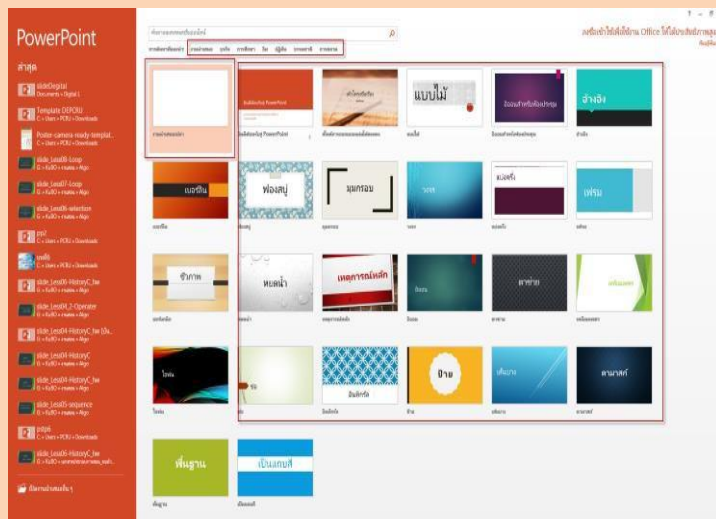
PowerPoint

ล่าสุด

slideDigital
Documents » Digital

Template DEPCRU
C » Users » PCRU » Downloads

Poster-camera ready-templat...
C » Users » PCRU » Downloads

slide_Less08-Loop
G » KuSO » mawin » Algo

slide_Less07-Loop
G » KuSO » mawin » Algo

slide_Less06-selection
G » KuSO » mawin » Algo

pp2
C » Users » PCRU » Downloads

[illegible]
C » Users » PCRU » Downloads

slide_Less05-HistoryC_tw
G » KuSO » mawin » Algo

slide_Less04_2-Operator
G » KuSO » mawin » Algo

slide_Less04-HistoryC_tw (2)...
G » KuSO » mawin » Algo

slide_Less04-HistoryC
G » KuSO » mawin » Algo

slide_Less04-HistoryC_tw
G » KuSO » mawin » Algo

slide_Less03-sequence
G » KuSO » mawin » Algo

pp
C » Users » PCRU » Downloads

slide_Less06-HistoryC_tw
G » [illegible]

เปิดงานนำเสนออื่นๆ

ค้นหาเทมเพลตออนไลน์

การค้นหาที่แนะนำ: งานนำเสนอ ธุรกิจ การศึกษา ไดอะแกรม ปฏิทิน แอนิเมชัน อาชีพ

ลงชื่อเข้าใช้เพื่อใช้งาน Office ได้ไม่ว่าจะอยู่ที่ใด เรียนรู้เพิ่มเติม

งานนำเสนอเปล่า

ยินดีต้อนรับสู่ PowerPoint

เริ่มต้นการออกแบบ

แบบไม้

อิออนห้องประชุม

อ่างอิง

เบอร์ลิน

ฟองสบู่

มุมกรอบ

วงจร

แฟลตเต้

เฟรม

ซีเกรท

หยดน้ำ

เหตุการณ์หลัก

อิออน

ตาข่าย

เฟเซต

โวส์ม

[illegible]

อินทิกรัล

ป้าย

เส้นขนาน

ดามาสก์

พื้นฐาน

เป็นแถบสี